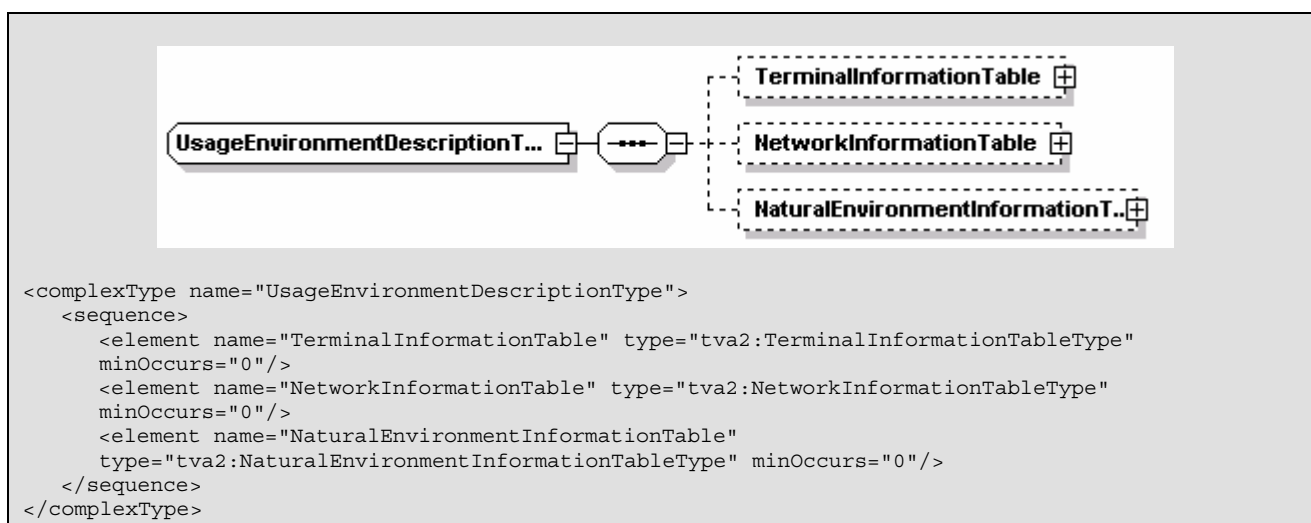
UsageEnvironmentDescriptionT...

TerminalInformationTable

NetworkInformationTable

NaturalEnvironmentInformationT..

<complexType name="UsageEnvironmentDescriptionType">
<sequence>
<element name="TerminalInformationTable" type="tva2:TerminalInformationTableType" minOccurs="0"/>
<element name="NetworkInformationTable" type="tva2:NetworkInformationTableType" minOccurs="0"/>
<element name="NaturalEnvironmentInformationTable" type="tva2:NaturalEnvironmentInformationTableType" minOccurs="0"/>
</sequence>
</complexType>